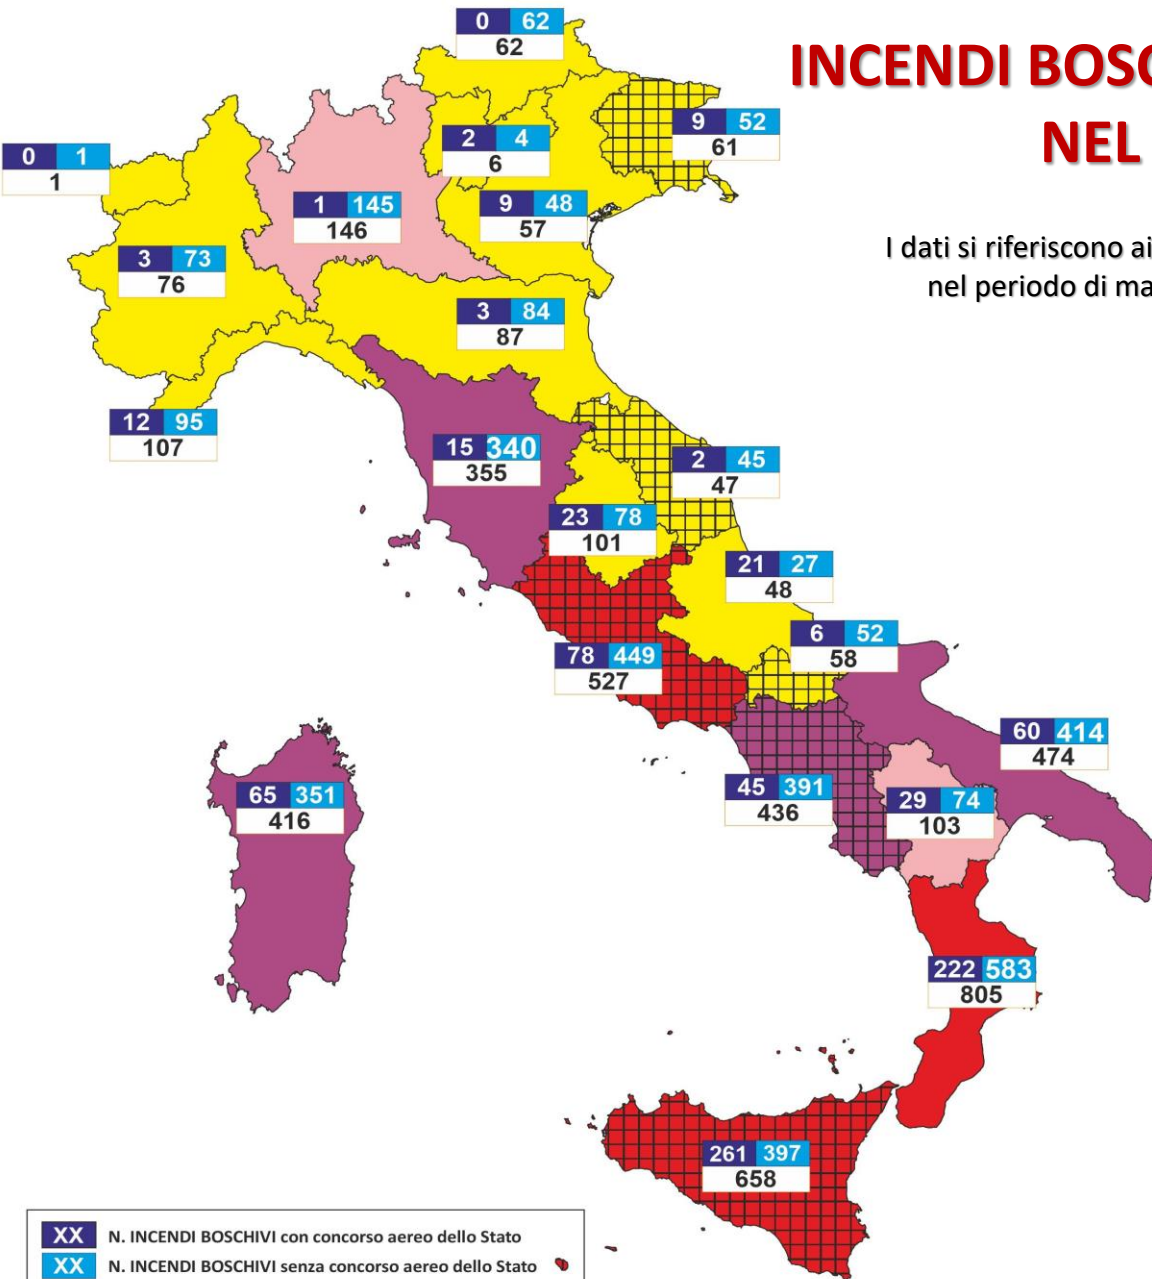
INCENDI BOSC
NEL

I dati si riferiscono ai
nel periodo di ma

0 62
62

0 1
1

2 4
6

9 52
61

1 145
146

9 48
57

3 73
76

3 84
87

12 95
107

15 340
355

2 45
47

23 78
101

21 27
48

6 52
58

78 449
527

60 414
474

65 351
416

45 391
436

29 74
103

222 583
805

261 397
658

XX N. INCENDI BOSCHIVI con concorso aereo dello Stato
XX N. INCENDI BOSCHIVI senza concorso aereo dello Stato